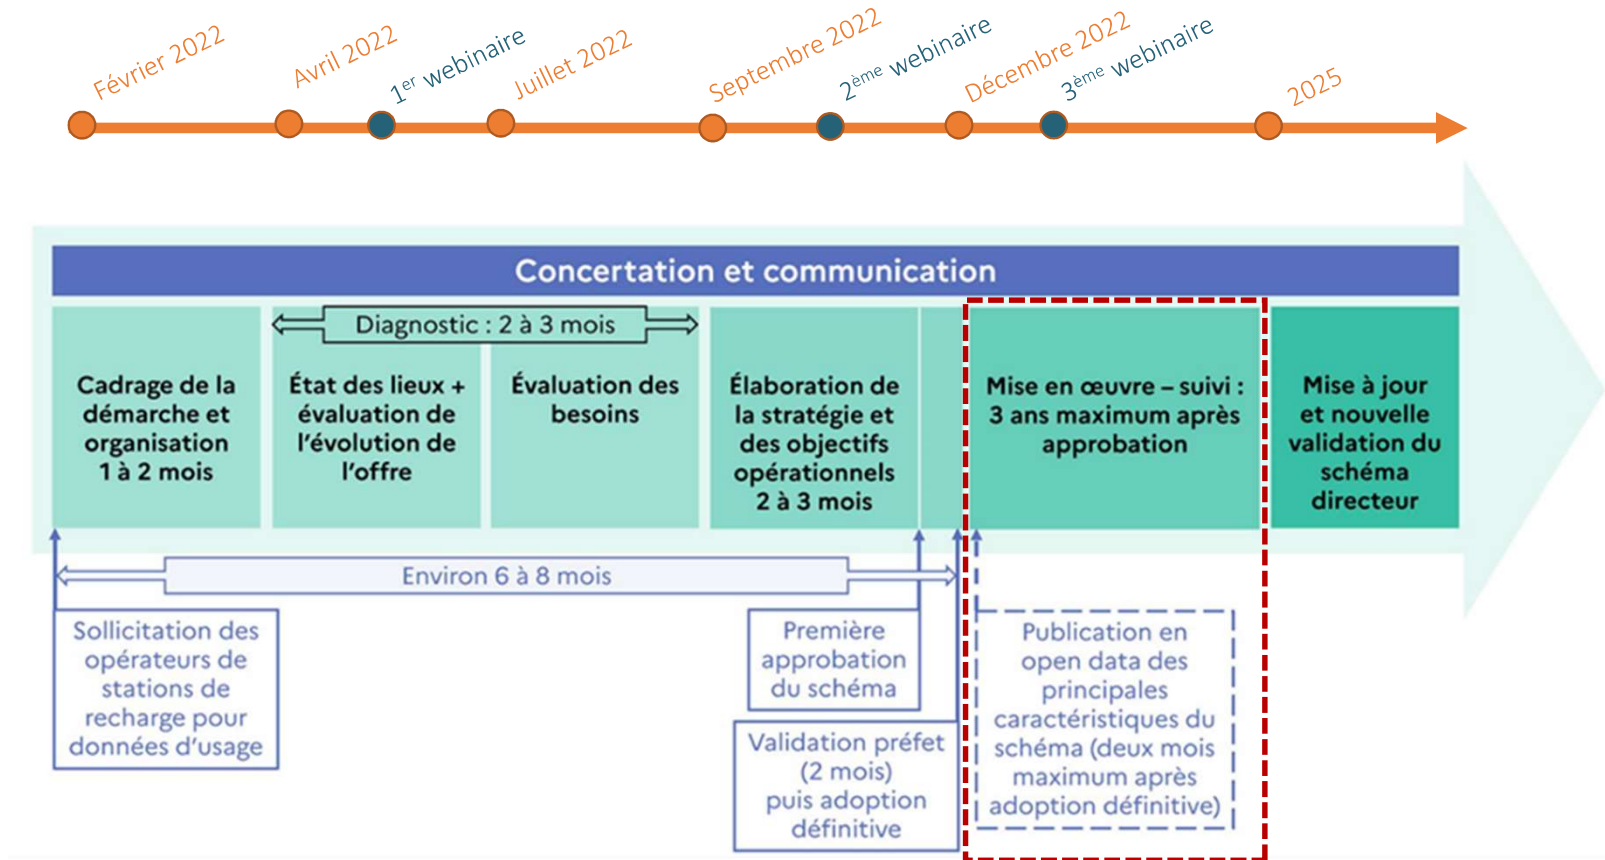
Février 2022

Avril 2022

1$^{er}$ webinaire

Juillet 2022

Septembre 2022

2$^{ème}$ webinaire

Décembre 2022

3$^{ème}$ webinaire

2025

Concertation et communication

Diagnostic : 2 à 3 mois

Cadrage de la démarche et organisation 1 à 2 mois

État des lieux + évaluation de l'évolution de l'offre

Évaluation des besoins

Élaboration de la stratégie et des objectifs opérationnels 2 à 3 mois

Mise en œuvre – suivi : 3 ans maximum après approbation

Mise à jour et nouvelle validation du schéma directeur

Environ 6 à 8 mois

Sollicitation des opérateurs de stations de recharge pour données d'usage

Première approbation du schéma

Validation préfet (2 mois) puis adoption définitive

Publication en open data des principales caractéristiques du schéma (deux mois maximum après adoption définitive)